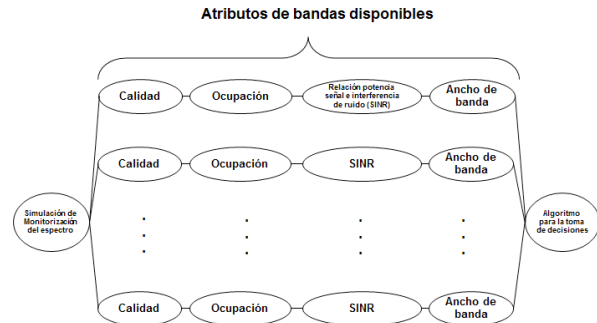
Atributos de bandas disponibles

Calidad

Ocupación

Relación potencia señal e interferencia de ruido (SINR)

Ancho de banda

Calidad

Ocupación

SINR

Ancho de banda

Simulación de Monitorización del espectro

.
.
.

.
.
.

.
.
.

.
.
.

Algoritmo para la toma de decisiones

Calidad

Ocupación

SINR

Ancho de banda